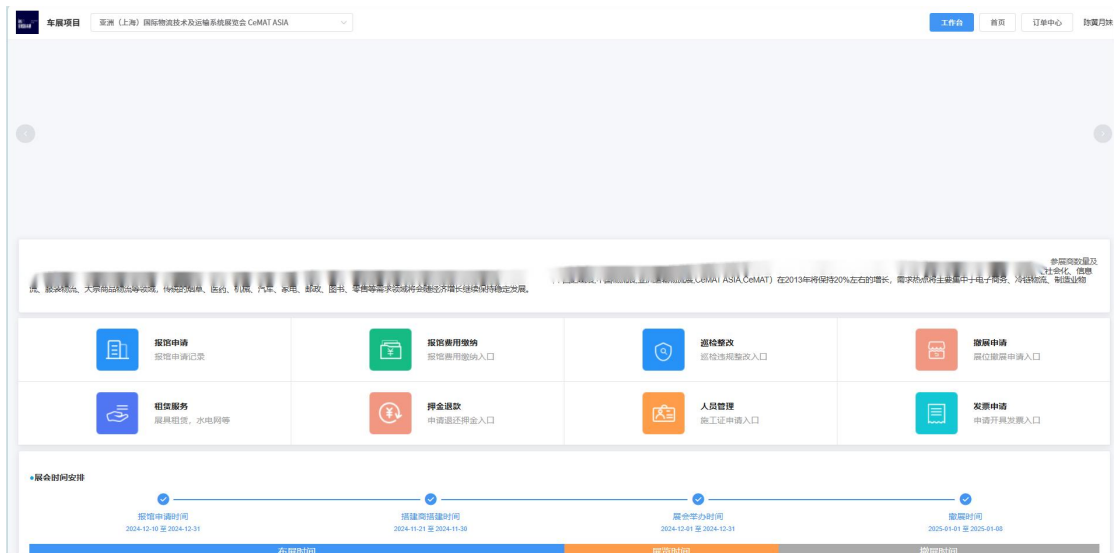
车展项目 亚洲（上海）国际物流技术及运输系统展览会 CeMAT ASIA

工作台 首页 订单中心 陈黄丹妹

参展商数量及 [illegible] 社会化、信息 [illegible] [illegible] CeMAT ASIA,CeMAT）在2013年将保持20%左右的增长，需求将依然主要集中于电子商务、冷链物流、制造业物流、 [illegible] 大宗商品物流等领域，传统的烟草、医药、机械、汽车、家电、邮政、图书、零售等需求领域将会随经济增长继续保持稳定发展。

报馆申请
报馆申请记录

报馆费用缴纳
报馆费用缴纳入口

巡检整改
巡检违规整改入口

撤展申请
展位撤展申请入口

租赁服务
展具租赁、水电网等

押金退款
申请退还押金入口

人员管理
施工证申请入口

发票申请
申请开具发票入口

展会时间安排

报馆申请时间
2024-12-10 至 2024-12-31

搭建商搭建时间
2024-11-21 至 2024-11-30

展会举办时间
2024-12-01 至 2024-12-31

撤展时间
2025-01-01 至 2025-01-08

布展时间 展览时间 撤展时间